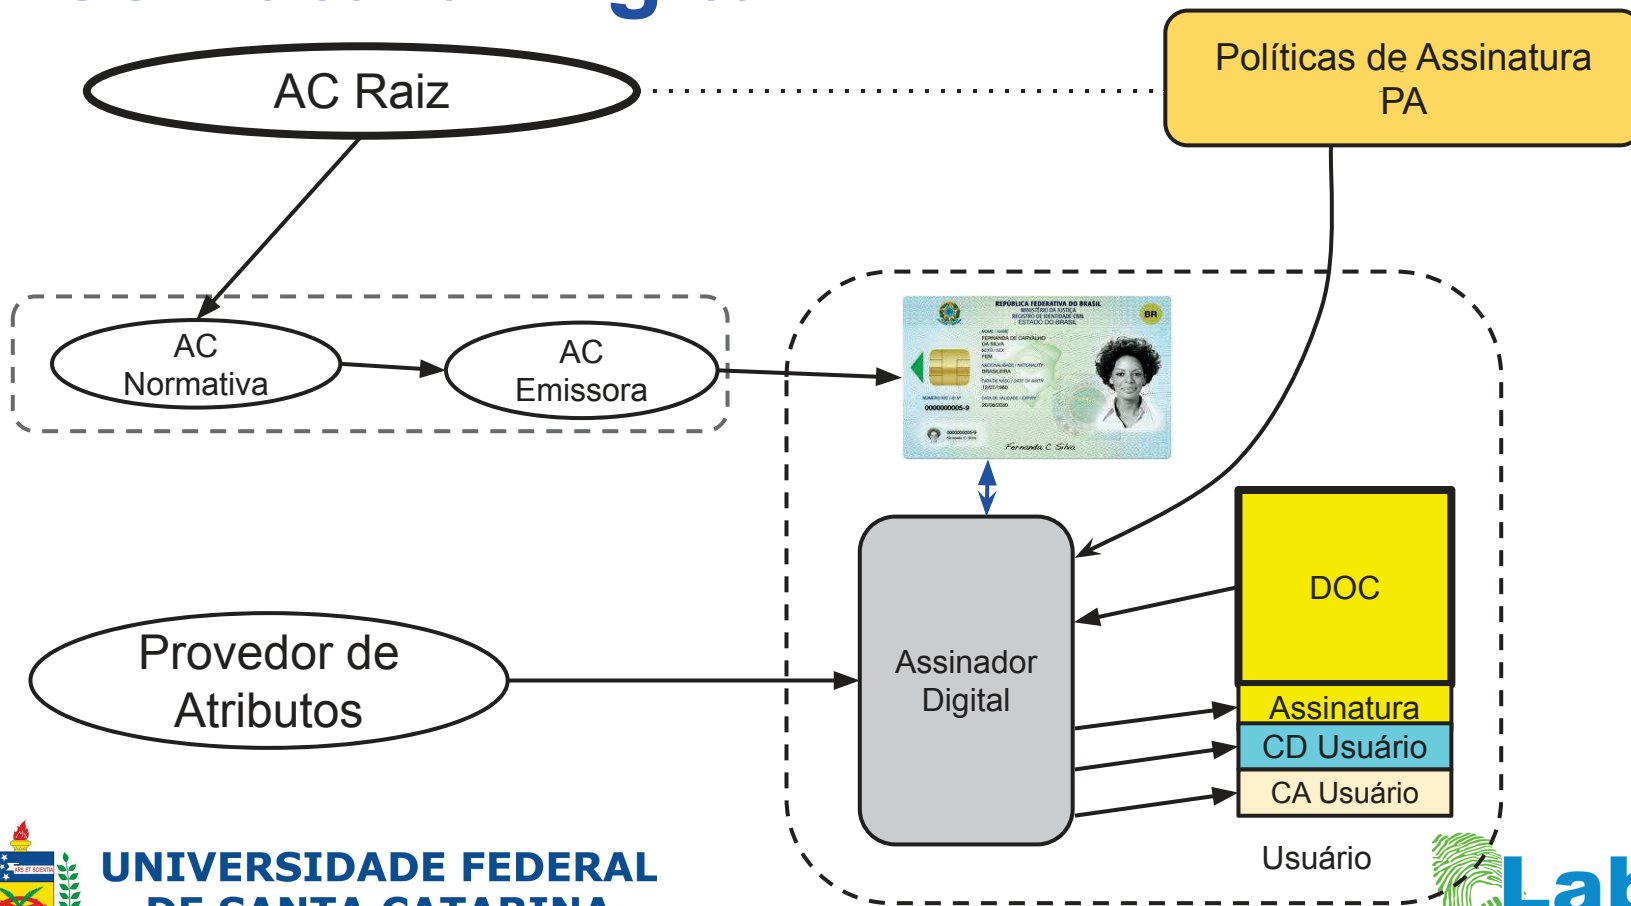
AC Raiz

Políticas de Assinatura PA

AC Normativa

AC Emissora

REPÚBLICA FEDERATIVA DO BRASIL
MINISTÉRIO DA JUSTIÇA
REGISTRO DE IDENTIDADE CIVIL
ESTADO DO BRASIL

BR

FERNANDA DE CARVALHO DA SILVA

BRASILEIRA

0000000005-9

Fernanda C. Silva

Assinador Digital

DOC

Assinatura

CD Usuário

CA Usuário

Provedor de Atributos

Usuário

UNIVERSIDADE FEDERAL
DE SANTA CATARINA

Lab